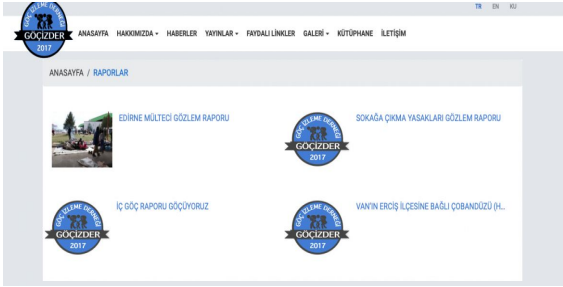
TR EN KU

GÖÇ İZLEME DERNEĞİ GÖÇİZDER 2017

ANASAYFA HAKKIMIZDA ▾ HABERLER YAYINLAR ▾ FAYDALI LİNKLER GALERİ ▾ KÜTÜPHANE İLETİŞİM

ANASAYFA / RAPORLAR

EDİRNE MÜLTECİ GÖZLEM RAPORU

GÖÇ İZLEME DERNEĞİ GÖÇİZDER 2017

SOKAĞA ÇIKMA YASAKLARI GÖZLEM RAPORU

GÖÇ İZLEME DERNEĞİ GÖÇİZDER 2017

İÇ GÖÇ RAPORU GÖÇÜYORUZ

GÖÇ İZLEME DERNEĞİ GÖÇİZDER 2017

VAN'IN ERCİŞ İLÇESİNE BAĞLI ÇOBANDÜZÜ (H...